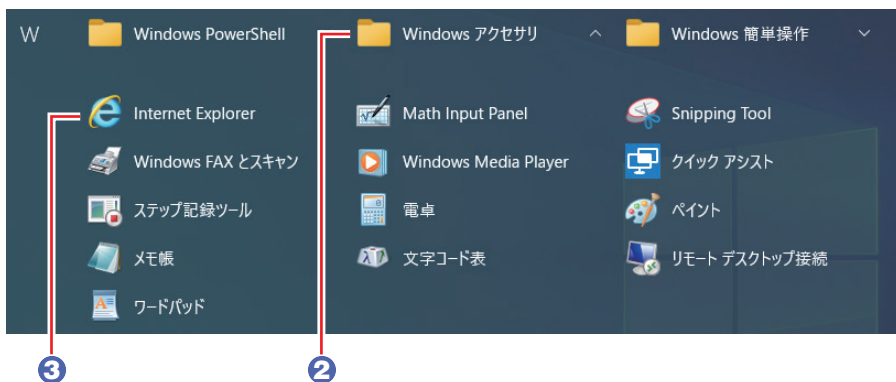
W
Windows PowerShell
Windows アクセサリ
Windows 簡単操作

Internet Explorer
Windows FAX とスキャン
ステップ記録ツール
メモ帳
ワードパッド

Math Input Panel
Windows Media Player
電卓
文字コード表

Snipping Tool
クイック アシスト
ペイント
リモート デスクトップ接続

3
2